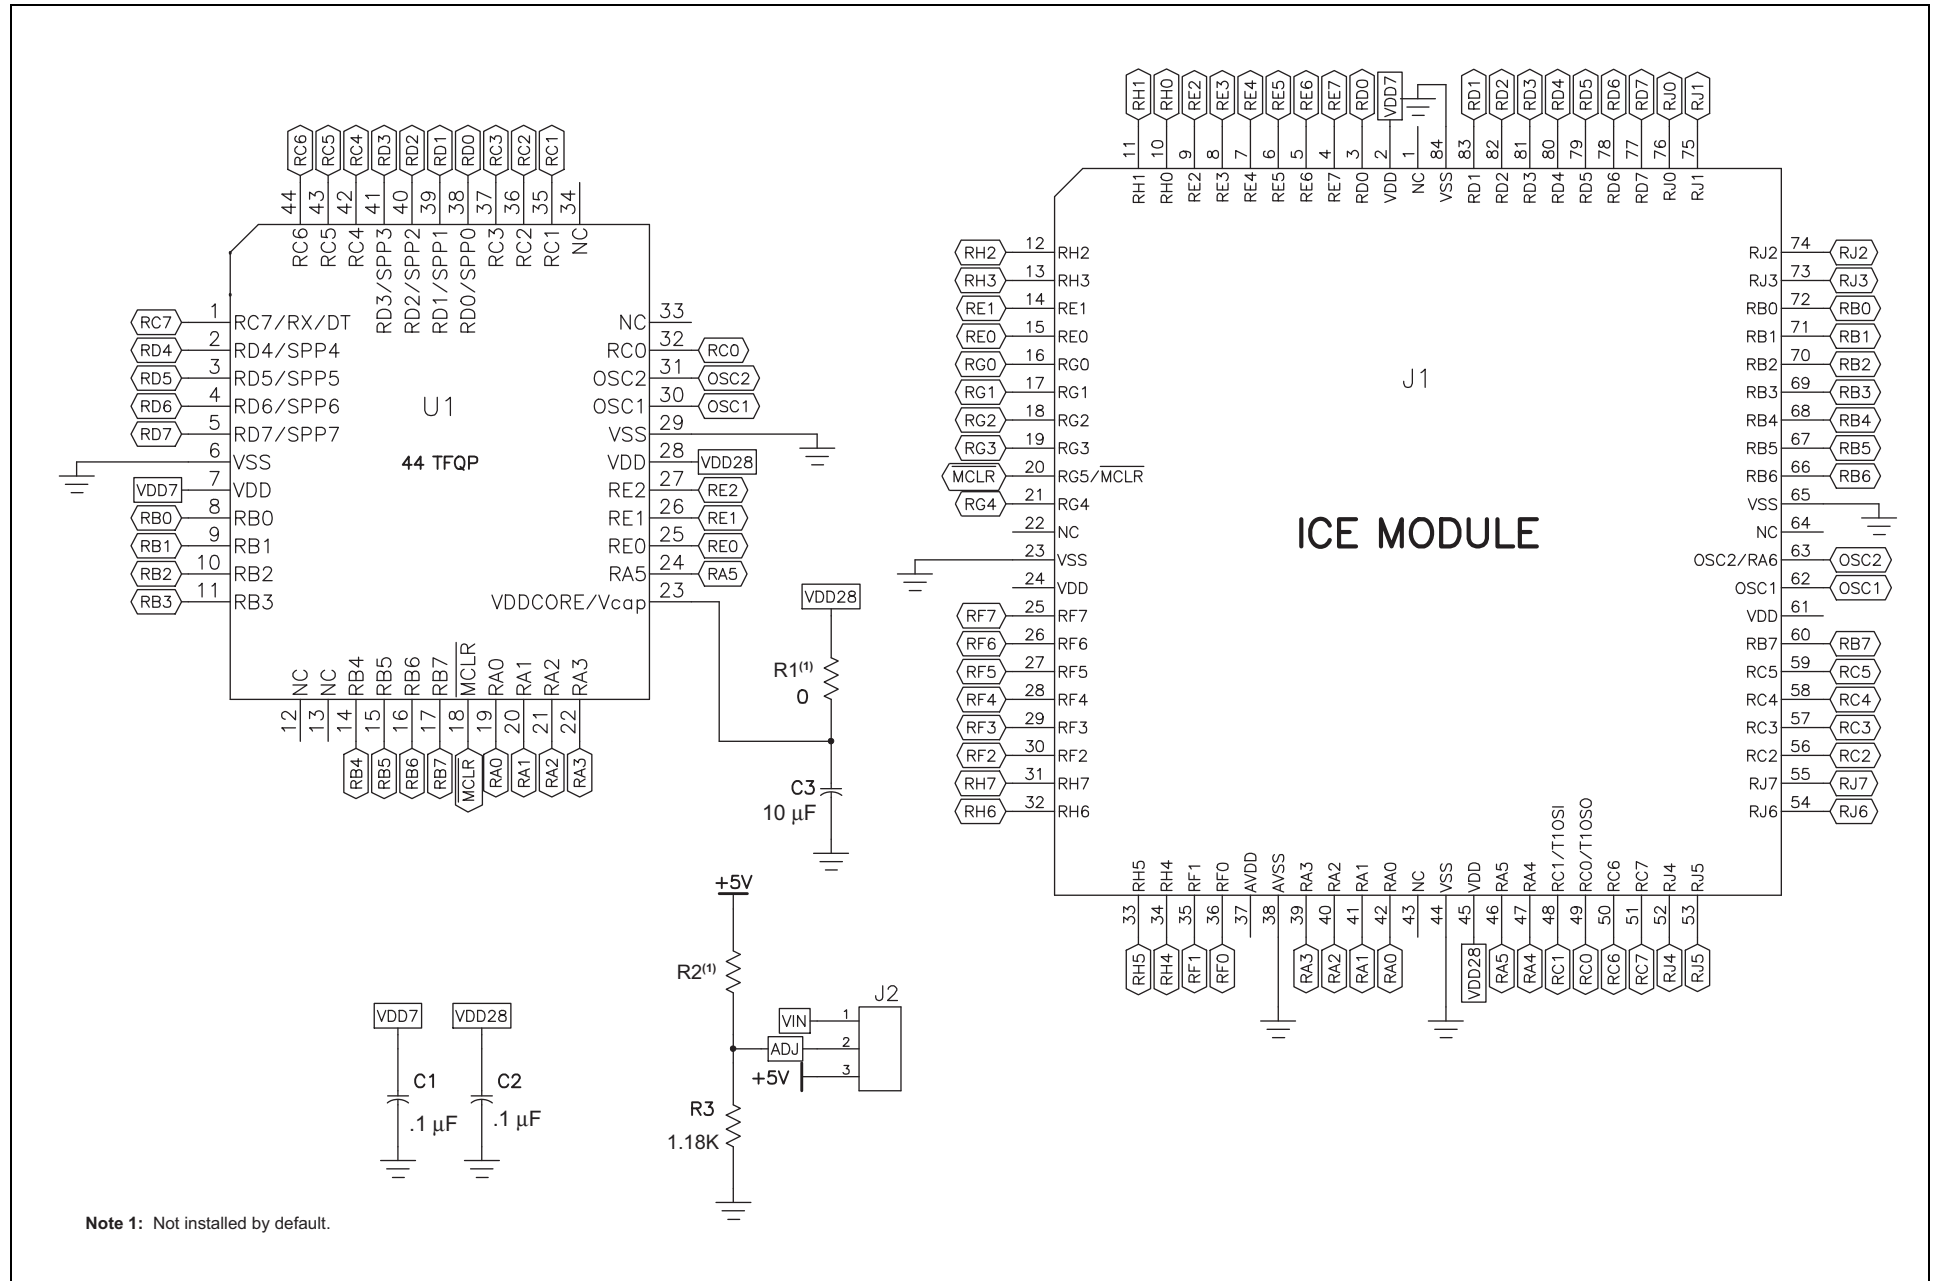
RC6 RC5 RC4 RD3 RD2 RD1 RD0 RC3 RC2 RC1
44 43 42 41 40 39 38 37 36 35 34
RC6 RC5 RC4 RD3/SPP3 RD2/SPP2 RD1/SPP1 RD0/SPP0 RC3 RC2 RC1 NC

RC7 1 RC7/RX/DT
RD4 2 RD4/SPP4
RD5 3 RD5/SPP5
RD6 4 RD6/SPP6
RD7 5 RD7/SPP7
6 VSS
VDD7 7 VDD
RB0 8 RB0
RB1 9 RB1
RB2 10 RB2
RB3 11 RB3

U1

44 TFQP

NC 33
RC0 32 RC0
OSC2 31 OSC2
OSC1 30 OSC1
VSS 29
VDD 28 VDD28
RE2 27 RE2
RE1 26 RE1
RE0 25 RE0
RA5 24 RA5
VDDCORE/Vcap 23

NC NC RB4 RB5 RB6 RB7 $\overline{MCLR}$ RA0 RA1 RA2 RA3
12 13 14 15 16 17 18 19 20 21 22
RB4 RB5 RB6 RB7 MCLR RA0 RA1 RA2 RA3

VDD28
R1$^{(1)}$
0
C3
10 µF

+5V
R2$^{(1)}$
VIN 1
ADJ 2
+5V 3
J2
R3
1.18K

VDD7 VDD28
C1 C2
.1 µF .1 µF

Note 1: Not installed by default.

RH1 RH0 RE2 RE3 RE4 RE5 RE6 RE7 RD0 VDD7 RD1 RD2 RD3 RD4 RD5 RD6 RD7 RJ0 RJ1
11 10 9 8 7 6 5 4 3 2 1 84 83 82 81 80 79 78 77 76 75
RH1 RH0 RE2 RE3 RE4 RE5 RE6 RE7 RD0 VDD NC VSS RD1 RD2 RD3 RD4 RD5 RD6 RD7 RJ0 RJ1

RH2 12 RH2
RH3 13 RH3
RE1 14 RE1
RE0 15 RE0
RG0 16 RG0
RG1 17 RG1
RG2 18 RG2
RG3 19 RG3
MCLR 20 RG5/$\overline{MCLR}$
RG4 21 RG4
22 NC
23 VSS
24 VDD
RF7 25 RF7
RF6 26 RF6
RF5 27 RF5
RF4 28 RF4
RF3 29 RF3
RF2 30 RF2
RH7 31 RH7
RH6 32 RH6

J1

ICE MODULE

RJ2 74 RJ2
RJ3 73 RJ3
RB0 72 RB0
RB1 71 RB1
RB2 70 RB2
RB3 69 RB3
RB4 68 RB4
RB5 67 RB5
RB6 66 RB6
VSS 65
NC 64
OSC2/RA6 63 OSC2
OSC1 62 OSC1
VDD 61
RB7 60 RB7
RC5 59 RC5
RC4 58 RC4
RC3 57 RC3
RC2 56 RC2
RJ7 55 RJ7
RJ6 54 RJ6

RH5 RH4 RF1 RF0 AVDD AVSS RA3 RA2 RA1 RA0 NC VSS VDD RA5 RA4 RC1/T1OSI RC0/T1OSO RC6 RC7 RJ4 RJ5
33 34 35 36 37 38 39 40 41 42 43 44 45 46 47 48 49 50 51 52 53
RH5 RH4 RF1 RF0 RA3 RA2 RA1 RA0 VDD28 RA5 RA4 RC1 RC0 RC6 RC7 RJ4 RJ5